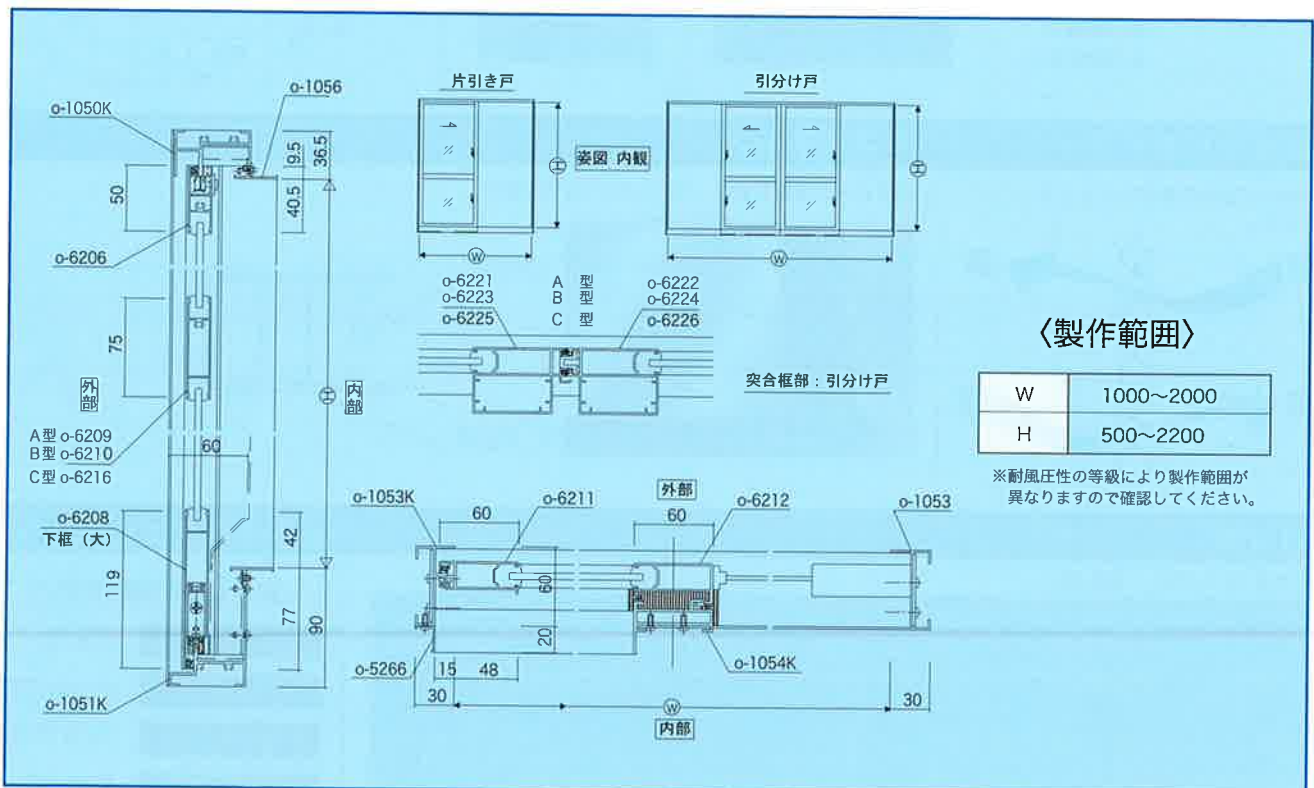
o-1050K
o-1056
50
9.5
36.5
40.5
o-6206
75
外部
H
内部
A型 o-6209
B型 o-6210
C型 o-6216
60
o-6208
下框（大）
42
119
77
90
o-1051K

片引き戸
H
姿図 内観
W
引分け戸
H
W

o-6221
o-6223
o-6225
A 型
B 型
C 型
o-6222
o-6224
o-6226
突合框部：引分け戸

〈製作範囲〉

| W | 1000~2000 |
|---|---|
| H | 500~2200 |

※耐風圧性の等級により製作範囲が異なりますので確認してください。

o-1053K
60
o-6211
外部
60
o-6212
o-1053
60
20
o-5266
15
48
o-1054K
30
W
30
内部